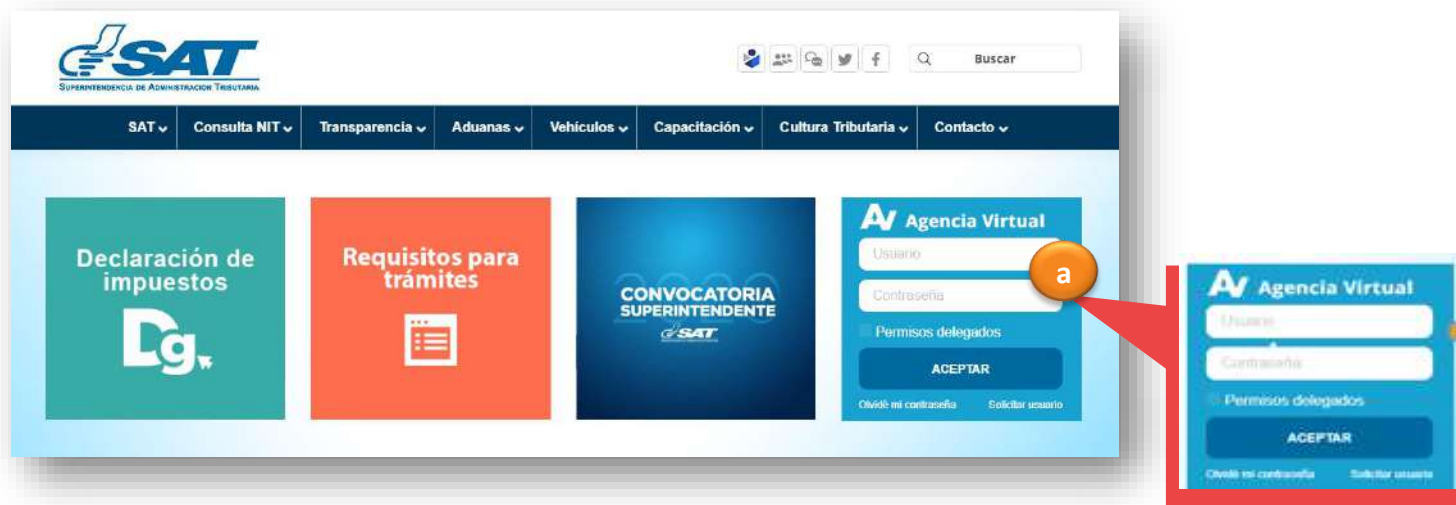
SAT
SUPERINTENDENCIA DE ADMINISTRACION TRIBUTARIA

Buscar

SAT Consulta NIT Transparencia Aduanas Vehículos Capacitación Cultura Tributaria Contacto

Declaración de impuestos

Dg

Requisitos para trámites

CONVOCATORIA SUPERINTENDENTE
SAT

Agencia Virtual
Usuario
Contraseña
Permisos delegados
ACEPTAR
Olvidé mi contraseña Solicitar usuario

a

Agencia Virtual
Usuario
Contraseña
Permisos delegados
ACEPTAR
Olvidé mi contraseña Solicitar usuario